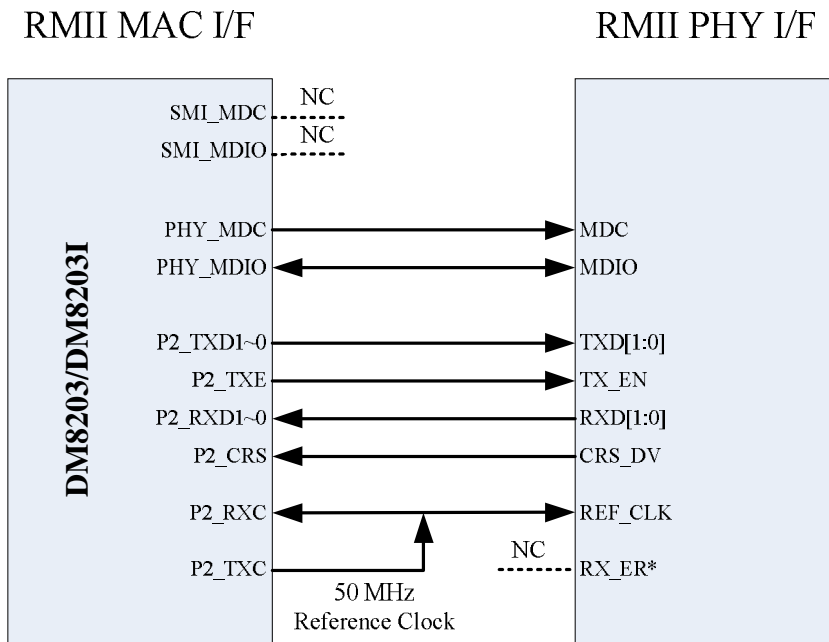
RMII MAC I/F

RMII PHY I/F

DM8203/DM8203I

SMI_MDC

NC

SMI_MDIO

NC

PHY_MDC

MDC

PHY_MDIO

MDIO

P2_TXD1~0

TXD[1:0]

P2_TXE

TX_EN

P2_RXD1~0

RXD[1:0]

P2_CRS

CRS_DV

P2_RXC

REF_CLK

P2_TXC

NC

RX_ER*

50 MHz
Reference Clock